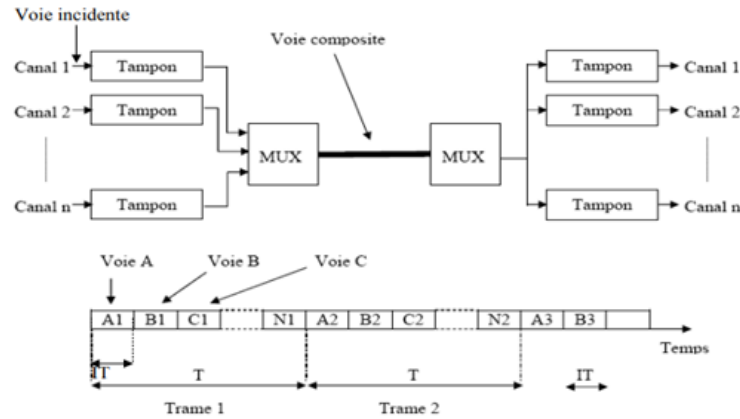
Voie incidente

Canal 1
Canal 2
Canal n

Tampon
Tampon
Tampon

MUX

Voie composite

MUX

Tampon
Tampon
Tampon

Canal 1
Canal 2
Canal n

Voie A
Voie B
Voie C

| A1 | B1 | C1 | | N1 | A2 | B2 | C2 | | N2 | A3 | B3 | |
|---|---|---|---|---|---|---|---|---|---|---|---|---|

Temps

IT
T
T
IT

Trame 1
Trame 2